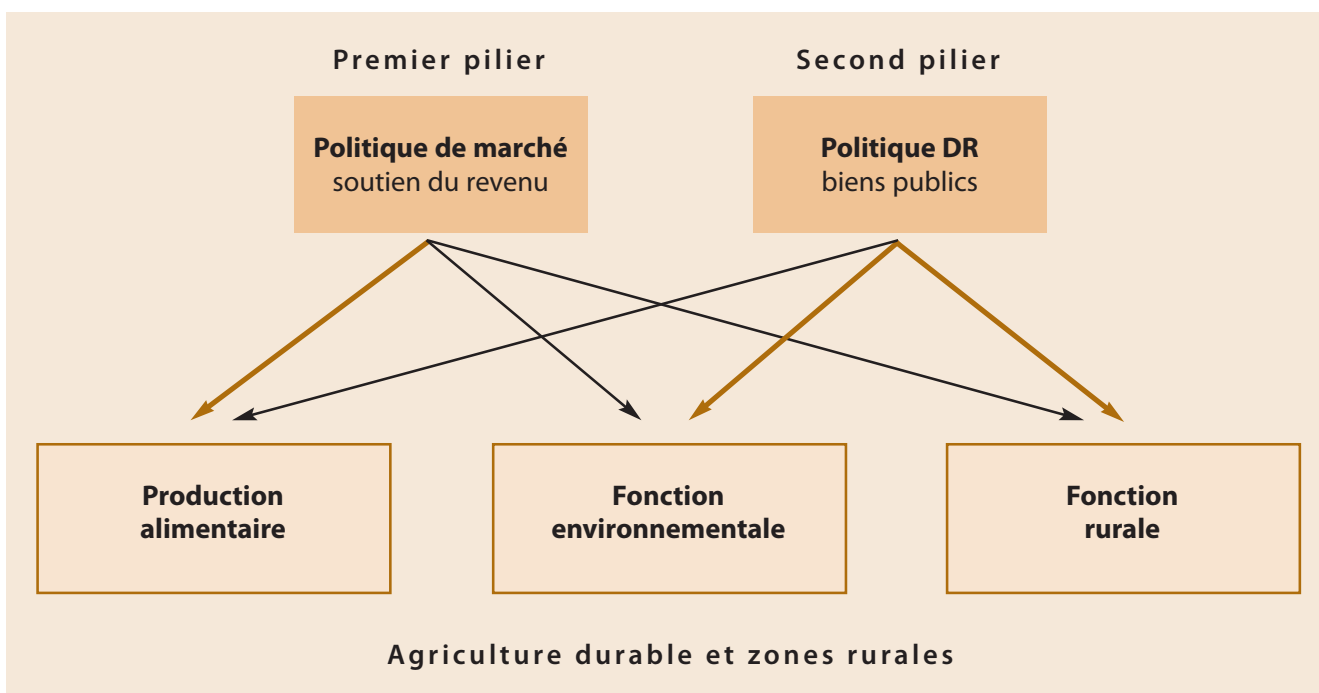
Premier pilier

Second pilier

Politique de marché
soutien du revenu

Politique DR
biens publics

Production alimentaire

Fonction environnementale

Fonction rurale

Agriculture durable et zones rurales